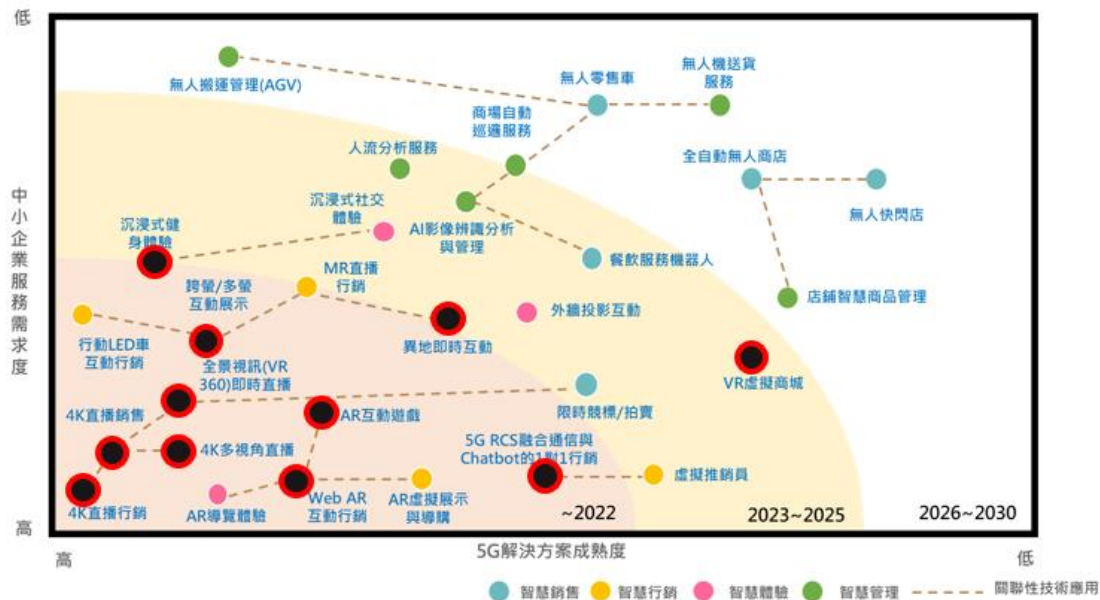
低

中小企業服務需求度

高

無人搬運管理(AGV)

無人零售車

無人機送貨服務

商場自動巡邏服務

人流分析服務

全自動無人商店

無人快閃店

沉浸式社交體驗

AI影像辨識分析與管理

沉浸式健身體驗

餐飲服務機器人

MR直播行銷

跨螢/多螢互動展示

店鋪智慧商品管理

外牆投影互動

行動LED車互動行銷

全景視訊(VR 360)即時直播

異地即時互動

VR虛擬商城

限時競標/拍賣

4K直播銷售

AR互動遊戲

5G RCS融合通信與Chatbot的1對1行銷

4K多視角直播

虛擬推銷員

4K直播行銷

AR導覽體驗

Web AR互動行銷

AR虛擬展示與導購

~2022

2023~2025

2026~2030

高

5G解決方案成熟度

低

智慧銷售 智慧行銷 智慧體驗 智慧管理 關聯性技術應用